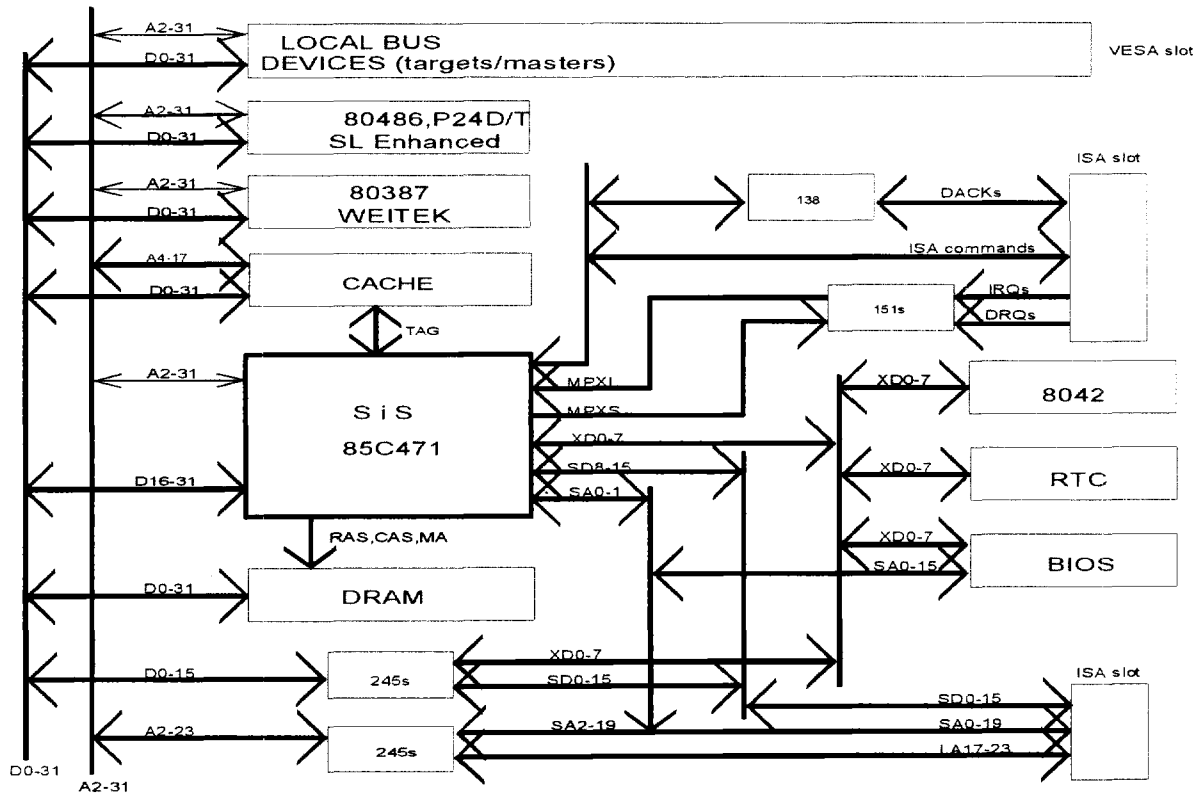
A2-31
D0-31
LOCAL BUS DEVICES (targets/masters)
VESA slot
A2-31
D0-31
80486,P24D/T SL Enhanced
A2-31
D0-31
80387 WEITEK
ISA slot
138
DACKs
ISA commands
A4-17
D0-31
CACHE
151s
IRQs
DRQs
TAG
A2-31
SiS 85C471
MPXL
MPXS
XD0-7
8042
XD0-7
SD8-15
XD0-7
RTC
D16-31
SA0-1
XD0-7
SA0-15
BIOS
RAS,CAS,MA
D0-31
DRAM
D0-15
245s
XD0-7
SD0-15
ISA slot
SD0-15
SA0-19
A2-23
245s
SA2-19
LA17-23
D0-31
A2-31